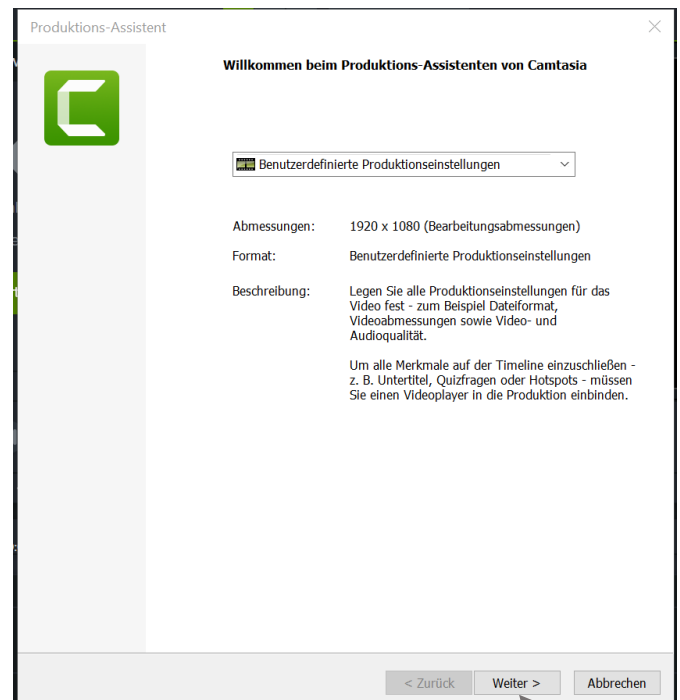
Produktions-Assistent

Willkommen beim Produktions-Assistenten von Camtasia

Benutzerdefinierte Produktionseinstellungen

Abmessungen: 1920 x 1080 (Bearbeitungsabmessungen)

Format: Benutzerdefinierte Produktionseinstellungen

Beschreibung: Legen Sie alle Produktionseinstellungen für das Video fest - zum Beispiel Dateiformat, Videoabmessungen sowie Video- und Audioqualität.

Um alle Merkmale auf der Timeline einzuschließen - z. B. Untertitel, Quizfragen oder Hotspots - müssen Sie einen Videoplayer in die Produktion einbinden.

< Zurück Weiter > Abbrechen